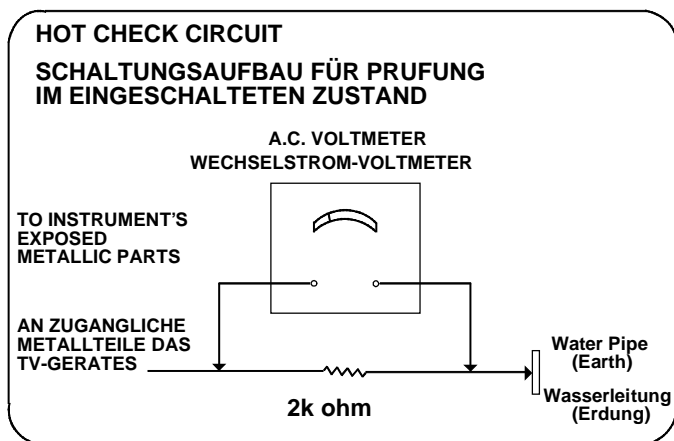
HOT CHECK CIRCUIT

SCHALTUNGSAUFBAU FÜR PRUFUNG IM EINGESCHALTETEN ZUSTAND

A.C. VOLTMETER
WECHSELSTROM-VOLTMETER

TO INSTRUMENT'S EXPOSED METALLIC PARTS

AN ZUGANGLICHE METALLTEILE DAS TV-GERATES

Water Pipe (Earth)

Wasserleitung (Erdung)

2k ohm